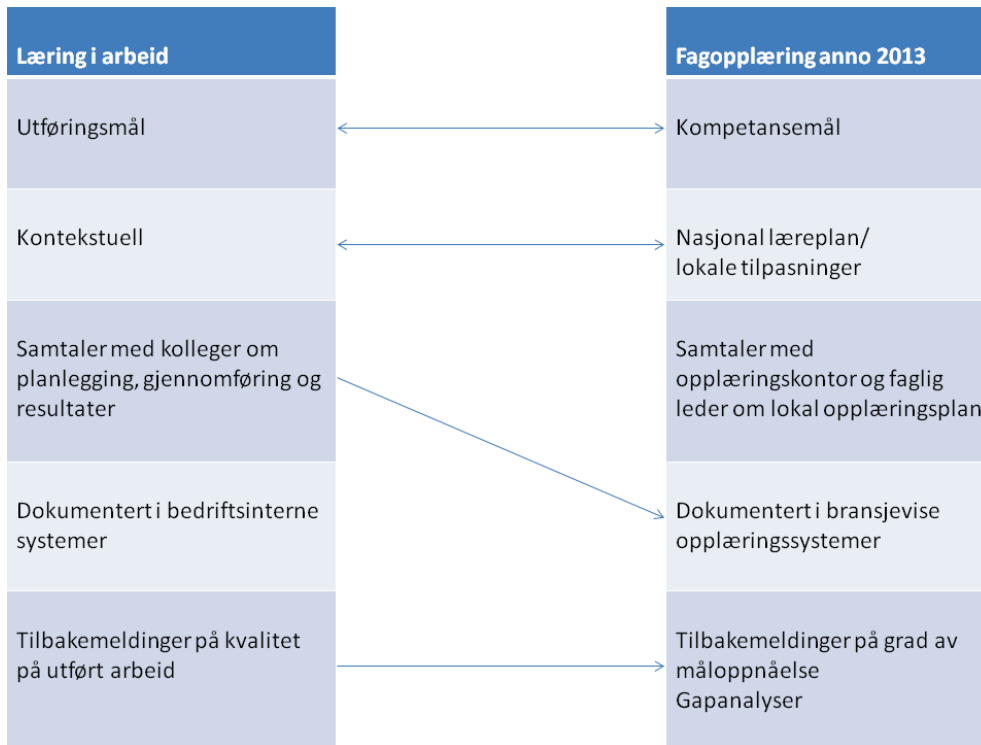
| Læring i arbeid |
|---|
| Utføringsmål |
| Kontekstuell |
| Samtaler med kolleger om planlegging, gjennomføring og resultater |
| Dokumentert i bedriftsinterne systemer |
| Tilbakemeldinger på kvalitet på utført arbeid |

| Fagopplæring anno 2013 |
|---|
| Kompetansemål |
| Nasjonal læreplan/ lokale tilpasninger |
| Samtaler med opplæringskontor og faglig leder om lokal opplæringsplan |
| Dokumentert i bransjevise opplæringssystemer |
| Tilbakemeldinger på grad av måloppnåelse Gapanalyser |